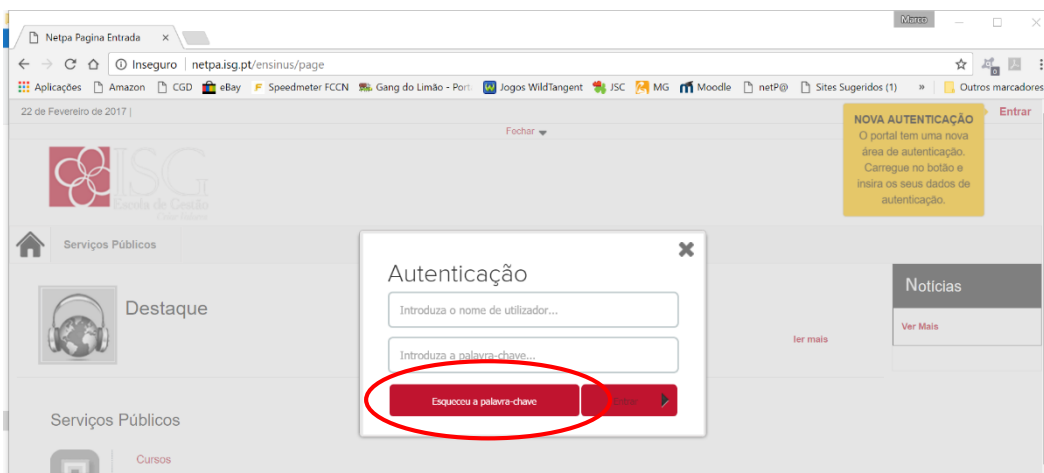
Marco

Netpa Pagina Entrada ×

← → C ⌂ ⓘ Inseguro | netpa.isg.pt/ensinus/page

Aplicações Amazon CGD eBay Speedmeter FCCN Gang do Limão - Port Jogos WildTangent JSC MG Moodle netP@ Sites Sugeridos (1) » Outros marcadores

22 de Fevereiro de 2017 |

Fechar

NOVA AUTENTICAÇÃO
O portal tem uma nova área de autenticação. Carregue no botão e insira os seus dados de autenticação.

Entrar

ISG
Escola de Gestão

Serviços Públicos

Destaque

ler mais

Notícias

Ver Mais

Autenticação

Introduza o nome de utilizador...

Introduza a palavra-chave...

Esqueceu a palavra-chave

Entrar

Serviços Públicos

Cursos